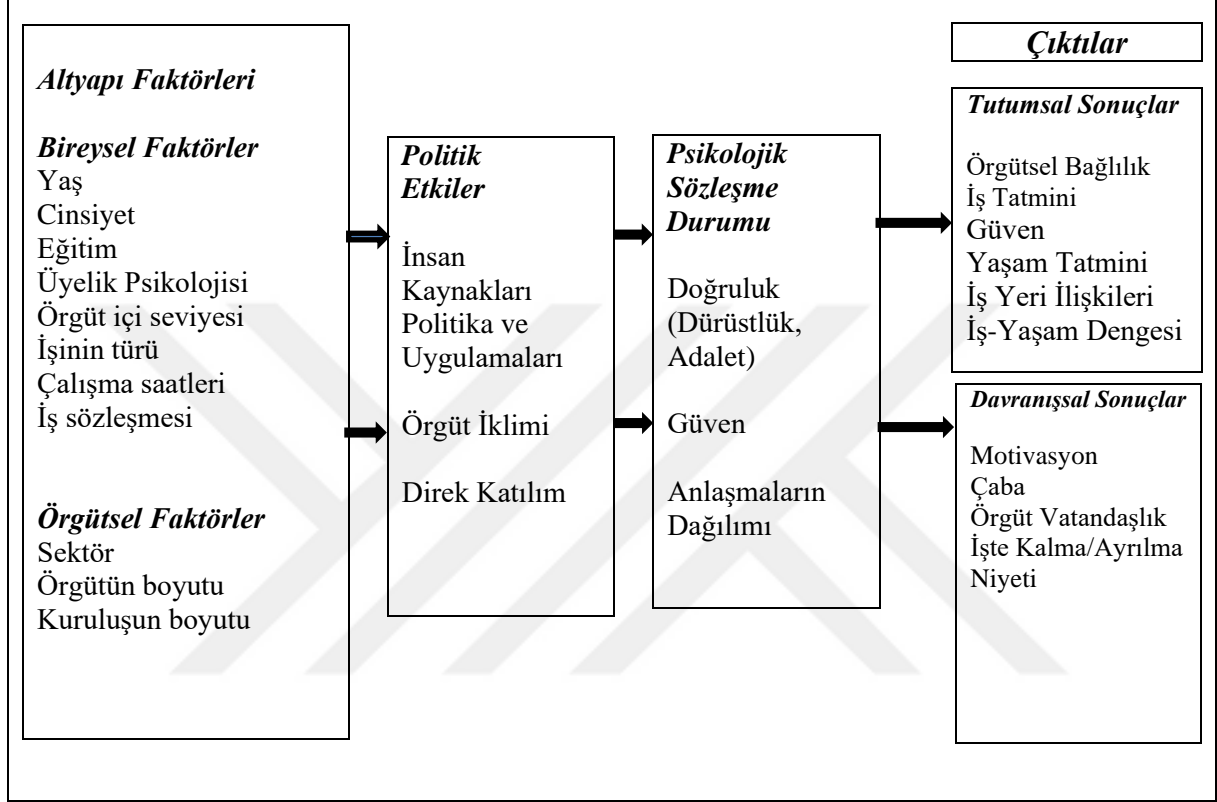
Altyapı Faktörleri

Bireysel Faktörler
Yaş
Cinsiyet
Eğitim
Üyelik Psikolojisi
Örgüt içi seviyesi
İşinin türü
Çalışma saatleri
İş sözleşmesi

Örgütsel Faktörler
Sektör
Örgütün boyutu
Kuruluşun boyutu

Politik Etkiler

İnsan Kaynakları Politika ve Uygulamaları

Örgüt İklimi

Direk Katılım

Psikolojik Sözleşme Durumu

Doğruluk (Dürüstlük, Adalet)

Güven

Anlaşmaların Dağılımı

Çıktılar

Tutumsal Sonuçlar

Örgütsel Bağlılık
İş Tatmini
Güven
Yaşam Tatmini
İş Yeri İlişkileri
İş-Yaşam Dengesi

Davranışsal Sonuçlar

Motivasyon
Çaba
Örgüt Vatandaşlık
İşte Kalma/Ayrılma Niyeti